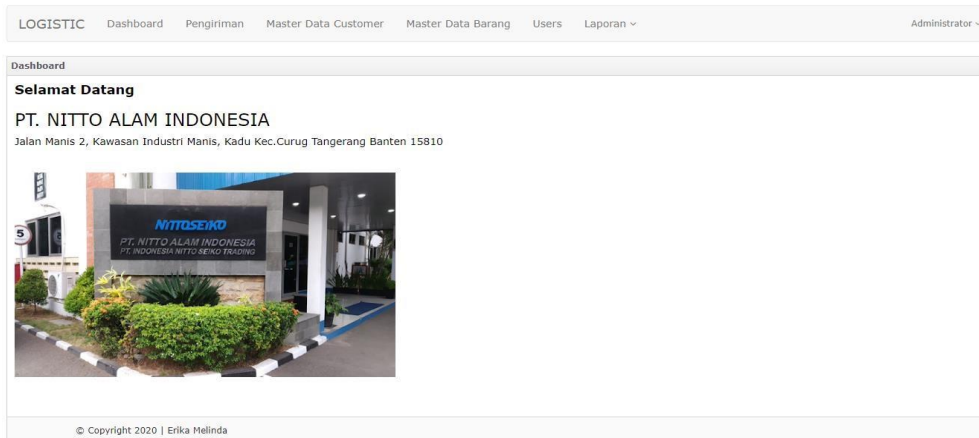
LOGISTIC Dashboard Pengiriman Master Data Customer Master Data Barang Users Laporan ⌄ Administrator ⌄

Dashboard

Selamat Datang

PT. NITTO ALAM INDONESIA

Jalan Manis 2, Kawasan Industri Manis, Kadu Kec.Curug Tangerang Banten 15810

5

NITTOSEIKO
PT. NITTO ALAM INDONESIA
PT. INDONESIA NITTO SEIKO TRADING

© Copyright 2020 | Erika Melinda